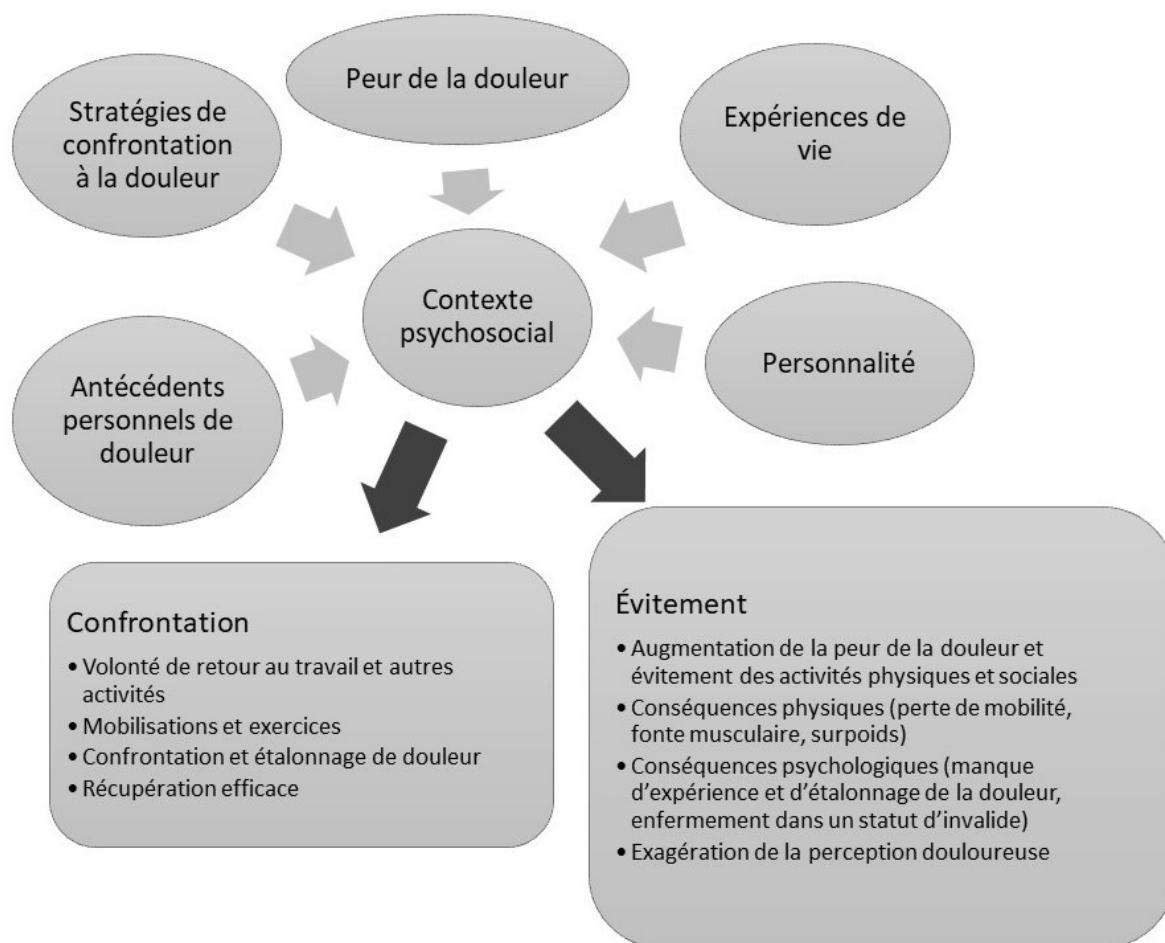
Stratégies de confrontation à la douleur

Peur de la douleur

Expériences de vie

Contexte psychosocial

Antécédents personnels de douleur

Personnalité

Confrontation
• Volonté de retour au travail et autres activités
• Mobilisations et exercices
• Confrontation et étalonnage de douleur
• Récupération efficace

Évitement
• Augmentation de la peur de la douleur et évitement des activités physiques et sociales
• Conséquences physiques (perte de mobilité, fonte musculaire, surpoids)
• Conséquences psychologiques (manque d'expérience et d'étalonnage de la douleur, enfermement dans un statut d'invalide)
• Exagération de la perception douloureuse